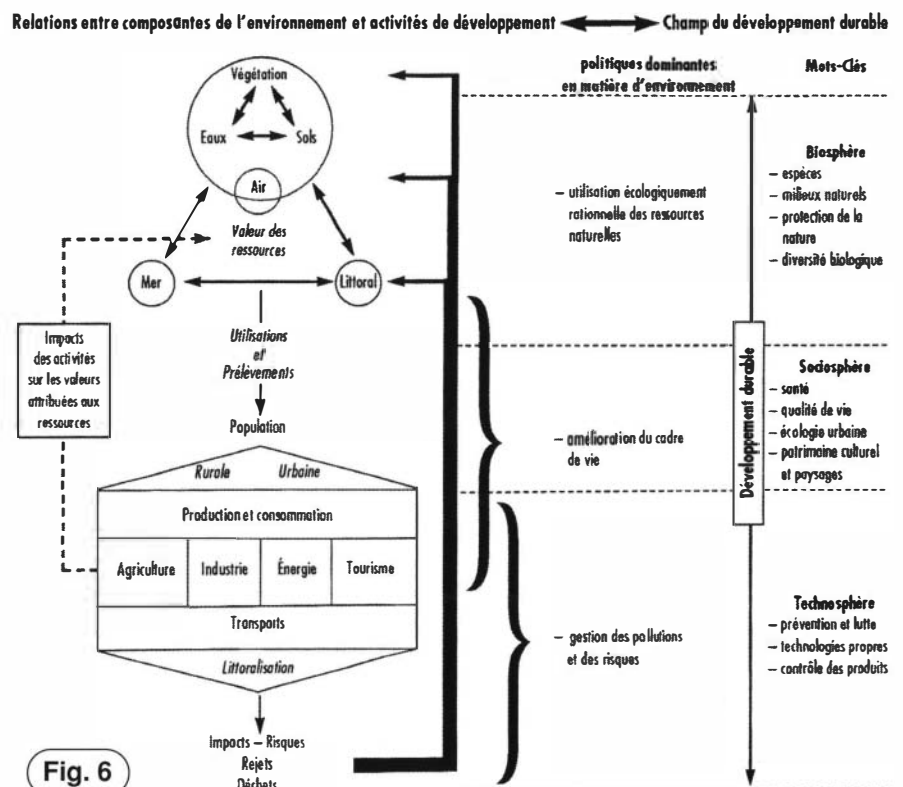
Relations entre composantes de l'environnement et activités de développement ⟷ Champ du développement durable

Végétation
Eaux
Sols
Air
Valeur des ressources
Mer
Littoral
Utilisations et Prélèvements
Population
Rurale
Urbaine
Production et consommation
Agriculture
Industrie
Énergie
Tourisme
Transports
Littoralisation
Impacts – Risques
Rejets
Déchets

Impacts des activités sur les valeurs attribuées aux ressources

Fig. 6

politiques dominantes en matière d'environnement

– utilisation écologiquement rationnelle des ressources naturelles

– amélioration du cadre de vie

– gestion des pollutions et des risques

Mots-Clés

Biosphère
– espèces
– milieux naturels
– protection de la nature
– diversité biologique

Sociosphère
– santé
– qualité de vie
– écologie urbaine
– patrimoine culturel et paysages

Technosphère
– prévention et lutte
– technologies propres
– contrôle des produits

Développement durable